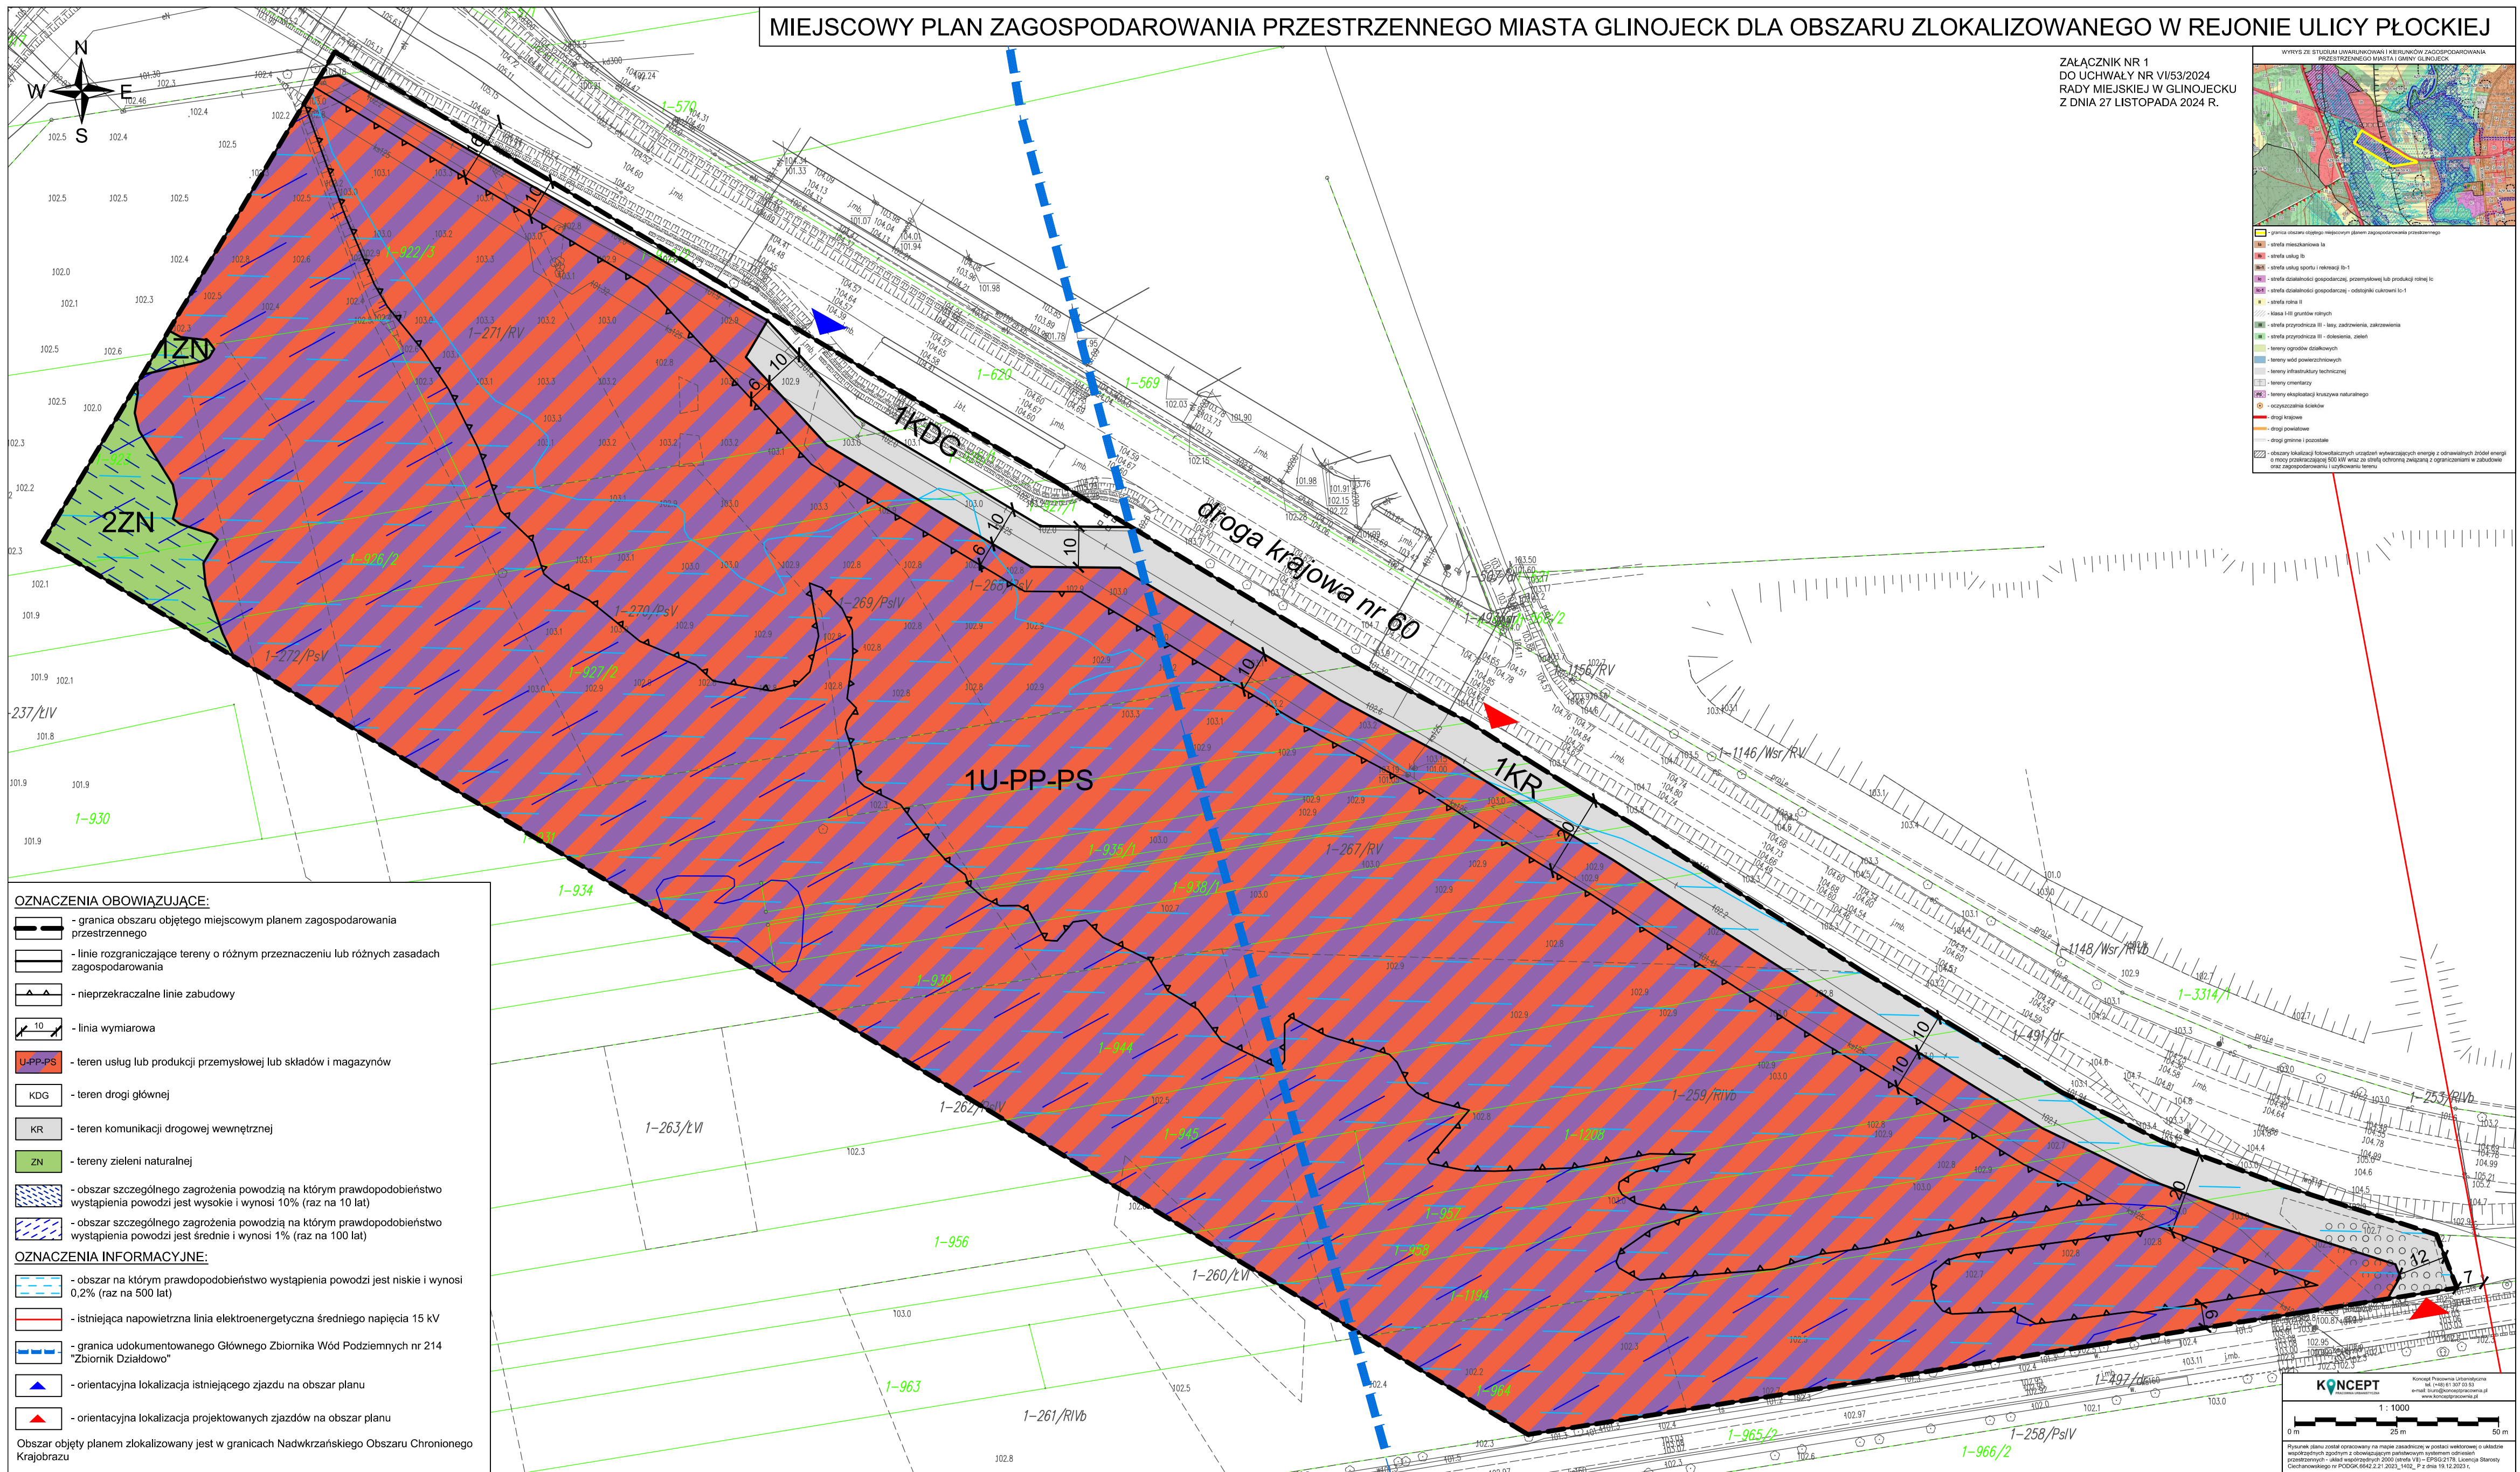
MIEJSCOWY PLAN ZAGOSPODAROWANIA PRZESTRZENNEGO MIASTA GLINOJECK DLA OBSZARU ZLOKALIZOWANEGO W REJONIE ULICY PŁOCKIEJ

ZAŁĄCZNIK NR 1
DO UCHWAŁY NR VI/53/2024
RADY MIEJSKIEJ W GLINOJECKU
Z DNIA 27 LISTOPADA 2024 R.

WYRYS ZE STUDIUM UWARUNKOWAŃ I KIERUNKÓW ZAGOSPODAROWANIA PRZESTRZENNEGO MIASTA I GMINY GLINOJECK

- granica obszaru objętego miejscowym planem zagospodarowania przestrzennego
- strefa mieszkaniowa Ia
- strefa usług Ib
- strefa usług sportu i rekreacji Ib-1
- strefa działalności gospodarczej, przemysłowej lub produkcji rolnej Ic
- strefa działalności gospodarczej - odstojniki cukrowni Ic-1
- strefa rolna II
- klasa I-III gruntów rolnych
- strefa przyrodnicza III - lasy, zadrzewienia, zakrzewienia
- strefa przyrodnicza III - doliny rzeczne, zieleń
- tereny ogrodów działkowych
- tereny wód powierzchniowych
- tereny infrastruktury technicznej
- tereny cmentarzy
- tereny eksploatacji kruszywa naturalnego
- oczyszczalnia ścieków
- drogi krajowe
- drogi powiatowe
- drogi gminne i pozostałe
- obszary lokalizacji fotowoltaicznych urządzeń wytwarzających energię z odnawialnych źródeł energii o mocy przekraczającej 500 kW wraz ze strefą ochronną związaną z ograniczeniami w zabudowie oraz zagospodarowaniu i użytkowaniu terenu

N
W
E
S

1ZN
2ZN
1U-PP-PS
1KDG
1KR
droga krajowa nr 60

1-922/3
1-271/RV
1-926/2
1-270/PsV
1-269/PsIV
1-266/RV
1-272/PsV
1-927/2
1-237/ŁIV
1-930
1-931
1-934
1-935/1
1-938/1
1-939
1-944
1-945
1-267/RV
1-262/PsIV
1-263/ŁVI
1-956
1-957
1-958
1-260/ŁVI
1-1194
1-963
1-964
1-261/RIVb
1-965/2
1-966/2
1-258/PsIV
1-497/dr
1-1208
1-259/RIVb
1-570
1-620
1-569
1-1156/RV
1-1146/Wsr/RV
1-1148/Wsr/RIVb
1-3314/1
1-491/dr
1-253/RIVb

10
6
20
12
7

OZNACZENIA OBOWIĄZUJĄCE:
- granica obszaru objętego miejscowym planem zagospodarowania przestrzennego
- linie rozgraniczające tereny o różnym przeznaczeniu lub różnych zasadach zagospodarowania
- nieprzekraczalne linie zabudowy
10 - linia wymiarowa
U-PP-PS - teren usług lub produkcji przemysłowej lub składów i magazynów
KDG - teren drogi głównej
KR - teren komunikacji drogowej wewnętrznej
ZN - tereny zieleni naturalnej
- obszar szczególnego zagrożenia powodzią na którym prawdopodobieństwo wystąpienia powodzi jest wysokie i wynosi 10% (raz na 10 lat)
- obszar szczególnego zagrożenia powodzią na którym prawdopodobieństwo wystąpienia powodzi jest średnie i wynosi 1% (raz na 100 lat)
OZNACZENIA INFORMACYJNE:
- obszar na którym prawdopodobieństwo wystąpienia powodzi jest niskie i wynosi 0,2% (raz na 500 lat)
- istniejąca napowietrzna linia elektroenergetyczna średniego napięcia 15 kV
- granica udokumentowanego Głównego Zbiornika Wód Podziemnych nr 214 "Zbiornik Działdowo"
- orientacyjna lokalizacja istniejącego zjazdu na obszar planu
- orientacyjna lokalizacja projektowanych zjazdów na obszar planu
Obszar objęty planem zlokalizowany jest w granicach Nadwkrzańskiego Obszaru Chronionego Krajobrazu

KONCEPT
Koncept Pracownia Urbanistyczna
tel. (+48) 61 307 03 53
e-mail: biuro@konceptpracownia.pl
www.konceptpracownia.pl
1 : 1000
0 m 25 m 50 m
Rysunek planu został opracowany na mapie zasadniczej w postaci wektorowej, w układzie współrzędnych zgodnym z obowiązującym państwowym systemem odniesień przestrzennych - układ współrzędnych 2000 (strefa VII) – EPSG:2178. Licencja Starosty Ciechanowskiego nr PODGiK.6642.2.21.2023_1402_ P z dnia 19.12.2023 r.